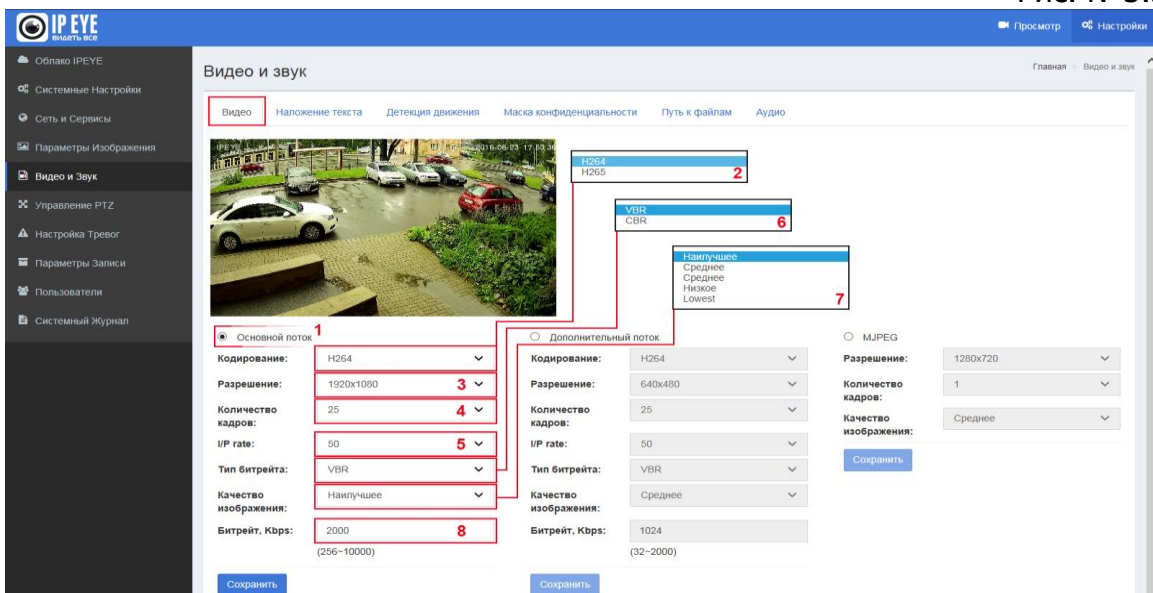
IP EYE
видеть все

Просмотр
Настройки

Облако IPEYE
Системные Настройки
Сеть и Сервисы
Параметры Изображения
Видео и Звук
Управление PTZ
Настройка Тревог
Параметры Записи
Пользователи
Системный Журнал

Видео и звук

Главная > Видео и звук

Видео
Наложение текста
Детекция движения
Маска конфиденциальности
Путь к файлам
Аудио

IPEYE 2016-06-23 17:53:36

H264
H265
2

VBR
CBR
6

Наилучшее
Среднее
Среднее
Низкое
Lowest
7

Основной поток 1

| | |
|---|---|
| Кодирование: | H264 |
| Разрешение: | 1920x1080 3 |
| Количество кадров: | 25 4 |
| I/P rate: | 50 5 |
| Тип битрейта: | VBR |
| Качество изображения: | Наилучшее |
| Битрейт, Kbps: | 2000 8 |

(256~10000)

Сохранить

Дополнительный поток

| | |
|---|---|
| Кодирование: | H264 |
| Разрешение: | 640x480 |
| Количество кадров: | 25 |
| I/P rate: | 50 |
| Тип битрейта: | VBR |
| Качество изображения: | Среднее |
| Битрейт, Kbps: | 1024 |

(32~2000)

Сохранить

MJPEG

| | |
|---|---|
| Разрешение: | 1280x720 |
| Количество кадров: | 1 |
| Качество изображения: | Среднее |

Сохранить